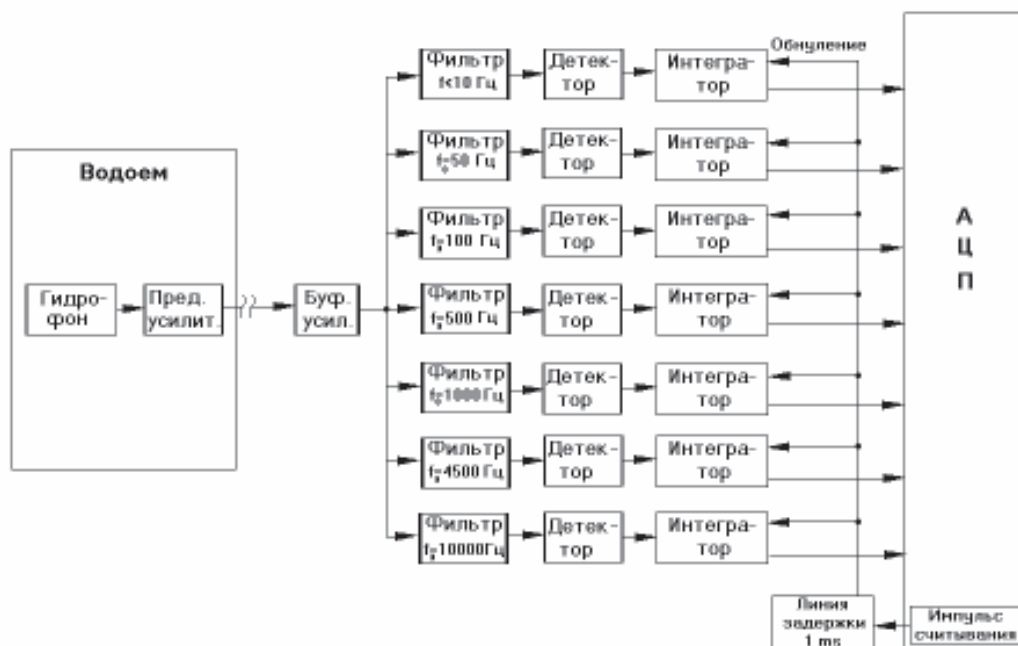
Водоем

Гидрофон

Пред. усилит.

Буф. усил.

Фильтр f<10 Гц

Детектор

Интегратор

Обнуление

Фильтр $f_0$=50 Гц

Детектор

Интегратор

Фильтр $f_0$=100 Гц

Детектор

Интегратор

Фильтр $f_0$=500 Гц

Детектор

Интегратор

Фильтр $f_0$=1000 Гц

Детектор

Интегратор

Фильтр $f_0$=4500 Гц

Детектор

Интегратор

Фильтр $f_0$=10000 Гц

Детектор

Интегратор

А Ц П

Линия задержки 1 ms

Импульс считывания